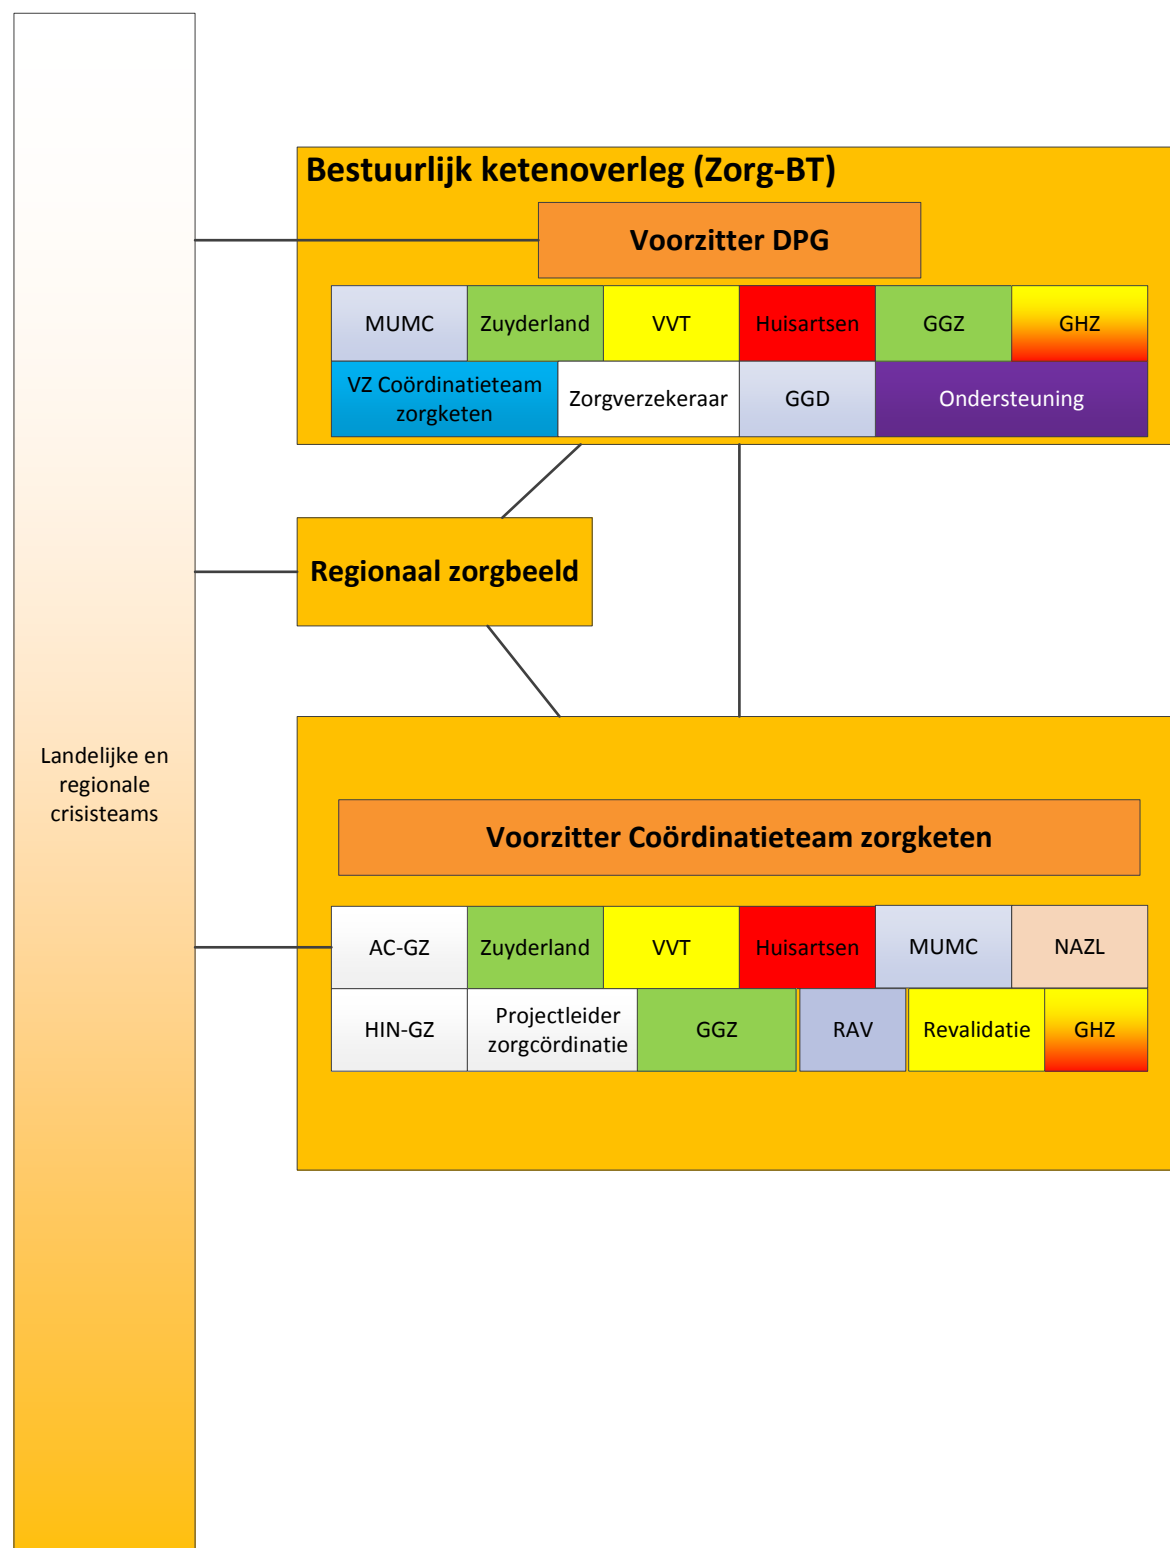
Bestuurlijk ketenoverleg (Zorg-BT)

Voorzitter DPG

MUMC
Zuyderland
VVT
Huisartsen
GGZ
GHZ
VZ Coördinatieteam zorgketen
Zorgverzekeraar
GGD
Ondersteuning

Regionaal zorgbeeld

Landelijke en regionale crisisteams

Voorzitter Coördinatieteam zorgketen

AC-GZ
Zuyderland
VVT
Huisartsen
MUMC
NAZL
HIN-GZ
Projectleider zorgcördinatie
GGZ
RAV
Revalidatie
GHZ